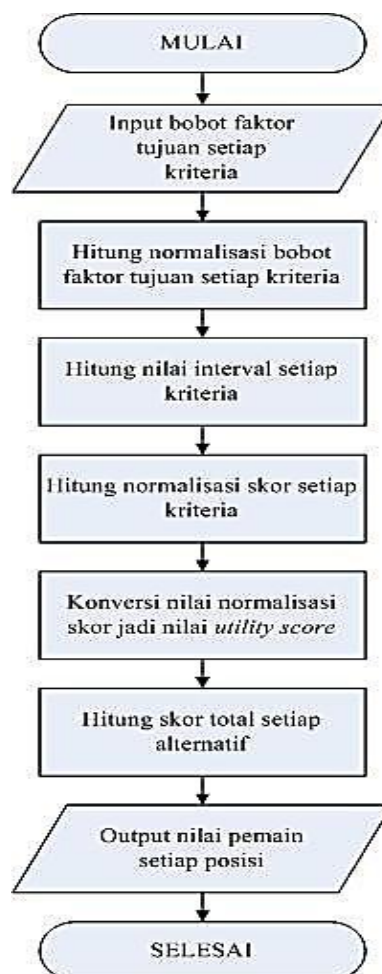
MULAI

Input bobot faktor tujuan setiap kriteria

Hitung normalisasi bobot faktor tujuan setiap kriteria

Hitung nilai interval setiap kriteria

Hitung normalisasi skor setiap kriteria

Konversi nilai normalisasi skor jadi nilai utility score

Hitung skor total setiap alternatif

Output nilai pemain setiap posisi

SELESAI